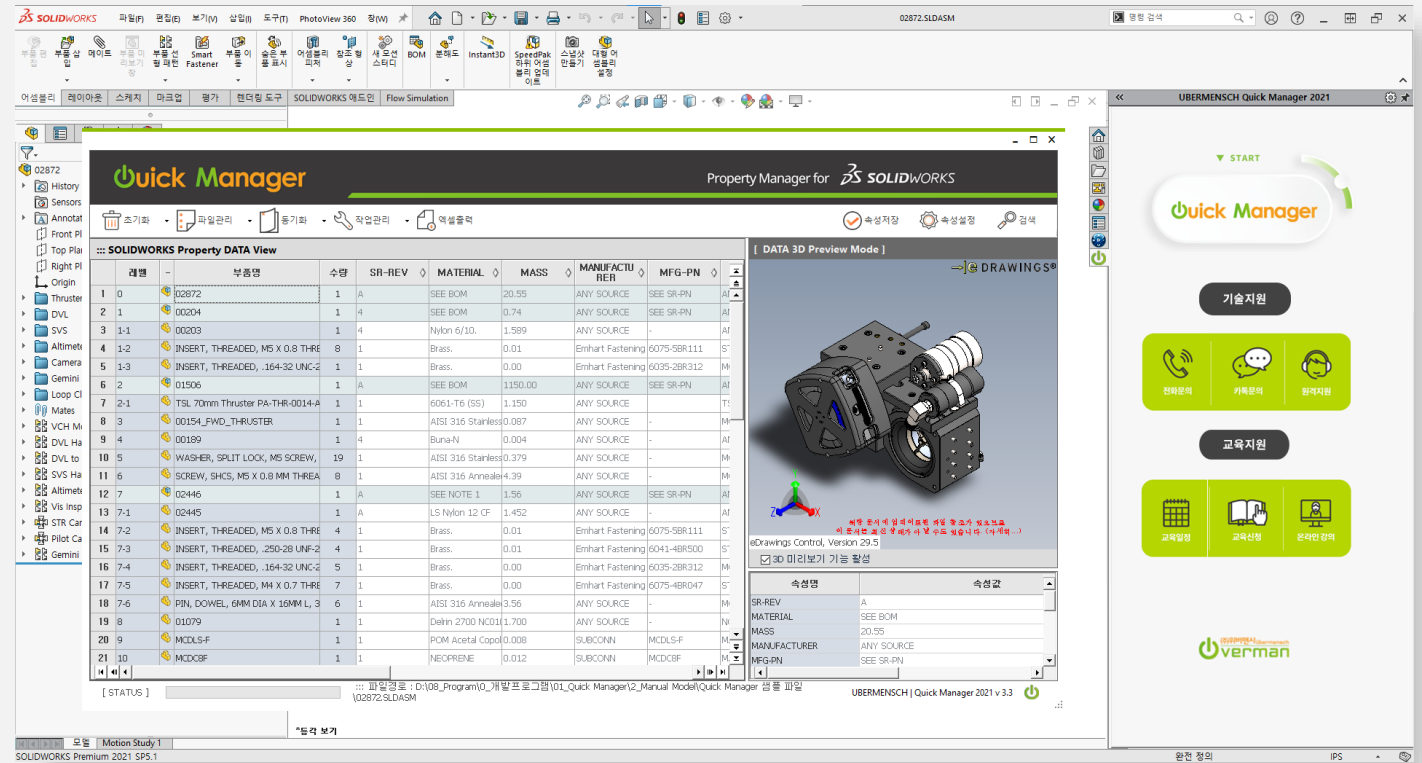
SOLIDWORKS 파일(F) 편집(E) 보기(V) 삽입(I) 도구(T) PhotoView 360 창(W)

02872.SLDASM

명령 검색

부품 편집 부품 삽입 메이트 부품 미리보기 창 부품 선형 패턴 Smart Fastener 부품 이동 숨은 부품 표시 어셈블리 피처 참조 형상 새 모션 스터디 BOM 분해도 Instant3D SpeedPak 하위 어셈블리 업데이트 스냅샷 만들기 대형 어셈블리 설정

어셈블리 레이아웃 스케치 마크업 평가 렌더링 도구 SOLIDWORKS 애드인 Flow Simulation

02872
History
Sensors
Annotat
Front Pl
Top Plar
Right Pl
Origin
Thruster
DVL
SVS
Altimete
Camera
Gemini
Loop Cl
Mates
VCH Mo
DVL Ha
DVL to
SVS Ha
Altimete
Vis Insp
STR Ca
Pilot Ca
Gemini

Quick Manager

Property Manager for SOLIDWORKS

초기화 파일관리 동기화 작업관리 엑셀출력 속성저장 속성설정 검색

::: SOLIDWORKS Property DATA View

| | 레벨 | - | 부품명 | 수량 | SR-REV | MATERIAL | MASS | MANUFACTURER | MFG-PN | |
|---|---|---|---|---|---|---|---|---|---|---|
| 1 | 0 | | 02872 | 1 | A | SEE BOM | 20.55 | ANY SOURCE | SEE SR-PN | A |
| 2 | 1 | | 00204 | 1 | 4 | SEE BOM | 0.74 | ANY SOURCE | SEE SR-PN | A |
| 3 | 1-1 | | 00203 | 1 | 4 | Nylon 6/10. | 1.589 | ANY SOURCE | - | A |
| 4 | 1-2 | | INSERT, THREADED, M5 X 0.8 THRE | 8 | 1 | Brass. | 0.01 | Emhart Fastening | 6075-5BR111 | S |
| 5 | 1-3 | | INSERT, THREADED, .164-32 UNC-2 | 1 | 1 | Brass. | 0.00 | Emhart Fastening | 6035-2BR312 | M |
| 6 | 2 | | 01506 | 1 | A | SEE BOM | 1150.00 | ANY SOURCE | SEE SR-PN | A |
| 7 | 2-1 | | TSL 70mm Thruster PA-THR-0014-A | 1 | 1 | 6061-T6 (SS) | 1.150 | ANY SOURCE | | T |
| 8 | 3 | | 00154_FWD_THRUSTER | 1 | 1 | AISI 316 Stainless | 0.087 | ANY SOURCE | - | M |
| 9 | 4 | | 00189 | 1 | 4 | Buna-N | 0.004 | ANY SOURCE | - | M |
| 10 | 5 | | WASHER, SPLIT LOCK, M5 SCREW, | 19 | 1 | AISI 316 Stainless | 0.379 | ANY SOURCE | - | M |
| 11 | 6 | | SCREW, SHCS, M5 X 0.8 MM THREA | 8 | 1 | AISI 316 Annealed | 4.39 | ANY SOURCE | - | M |
| 12 | 7 | | 02446 | 1 | A | SEE NOTE 1 | 1.56 | ANY SOURCE | SEE SR-PN | A |
| 13 | 7-1 | | 02445 | 1 | A | LS Nylon 12 CF | 1.452 | ANY SOURCE | - | A |
| 14 | 7-2 | | INSERT, THREADED, M5 X 0.8 THRE | 4 | 1 | Brass. | 0.01 | Emhart Fastening | 6075-5BR111 | S |
| 15 | 7-3 | | INSERT, THREADED, .250-28 UNF-2 | 4 | 1 | Brass. | 0.01 | Emhart Fastening | 6041-4BR500 | S |
| 16 | 7-4 | | INSERT, THREADED, .164-32 UNC-2 | 5 | 1 | Brass. | 0.00 | Emhart Fastening | 6035-2BR312 | M |
| 17 | 7-5 | | INSERT, THREADED, M4 X 0.7 THRE | 7 | 1 | Brass. | 0.00 | Emhart Fastening | 6075-4BR047 | S |
| 18 | 7-6 | | PIN, DOWEL, 6MM DIA X 16MM L, 3 | 6 | 1 | AISI 316 Annealed | 3.56 | ANY SOURCE | - | M |
| 19 | 8 | | 01079 | 1 | 1 | Delrin 2700 NC01 | 1.700 | ANY SOURCE | - | N |
| 20 | 9 | | MCDLS-F | 1 | 1 | POM Acetal Copol | 0.008 | SUBCONN | MCDLS-F | M |
| 21 | 10 | | MCDC8F | 1 | 1 | NEOPRENE | 0.012 | SUBCONN | MCDC8F | M |

[ DATA 3D Preview Mode ]
eDRAWINGS
eDrawings Control, Version 29.5
3D 미리보기 기능 활성

| 속성명 | 속성값 |
|---|---|
| SR-REV | A |
| MATERIAL | SEE BOM |
| MASS | 20.55 |
| MANUFACTURER | ANY SOURCE |
| MFG-PN | SEE SR-PN |

[ STATUS ]
::: 파일경로 : D:\08_Program\0_개발프로그램\01_Quick Manager\2_Manual Model\Quick Manager 샘플 파일\02872.SLDASM
UBERMENSCH | Quick Manager 2021 v 3.3

UBERMENSCH Quick Manager 2021
START
Quick Manager
기술지원
전화문의 카톡문의 원격지원
교육지원
교육일정 교육신청 온라인 강의
Überman

모델 Motion Study 1
SOLIDWORKS Premium 2021 SP5.1
완전 정의 IPS